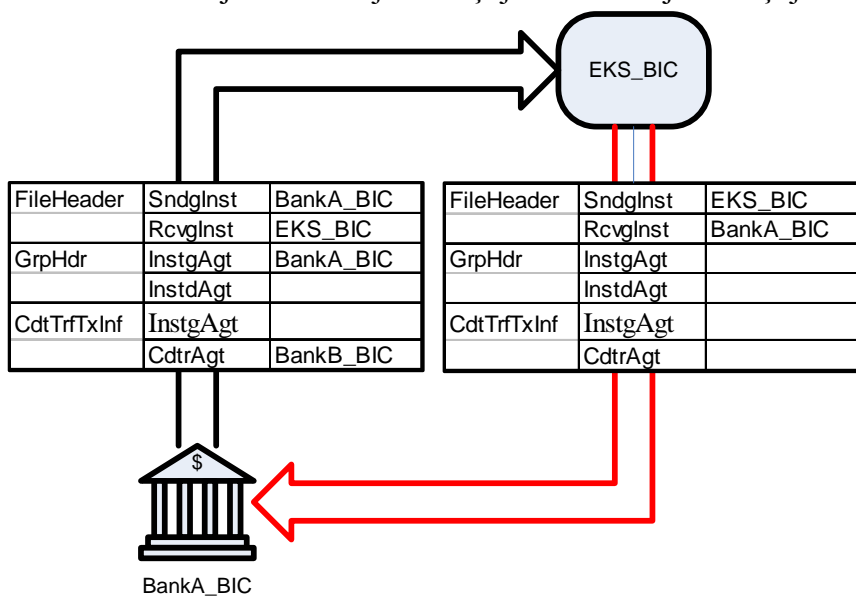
EKS_BIC

| FileHeader | SndgInst | BankA_BIC |
|---|---|---|
| | RcvgInst | EKS_BIC |
| GrpHdr | InstgAgt | BankA_BIC |
| | InstdAgt | |
| CdtTrfTxInf | InstgAgt | |
| | CdtrAgt | BankB_BIC |

| FileHeader | SndgInst | EKS_BIC |
|---|---|---|
| | RcvgInst | BankA_BIC |
| GrpHdr | InstgAgt | |
| | InstdAgt | |
| CdtTrfTxInf | InstgAgt | |
| | CdtrAgt | |

$

BankA_BIC